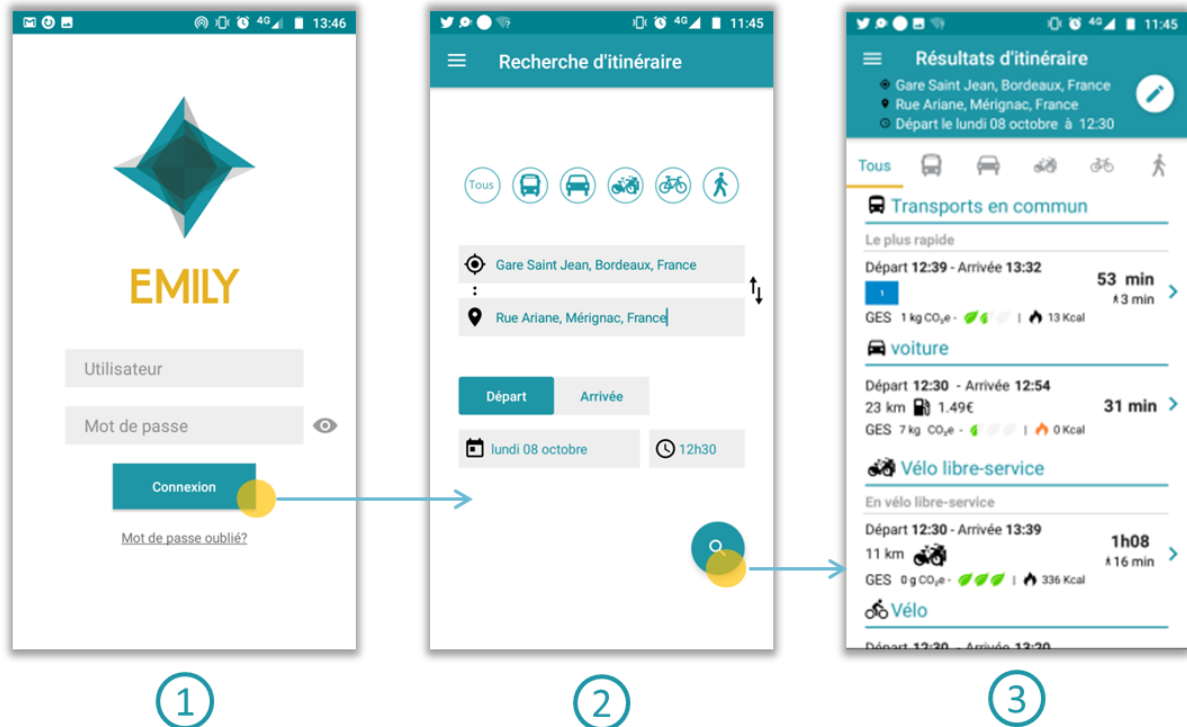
4G 13:46

EMILY

Utilisateur

Mot de passe

Connexion

Mot de passe oublié?

4G 11:45

Recherche d'itinéraire

Tous

Gare Saint Jean, Bordeaux, France

Rue Ariane, Mérignac, France

Départ

Arrivée

lundi 08 octobre

12h30

4G 11:45

Résultats d'itinéraire

Gare Saint Jean, Bordeaux, France

Rue Ariane, Mérignac, France

Départ le lundi 08 octobre à 12:30

Tous

Transports en commun

Le plus rapide

Départ 12:39 - Arrivée 13:32

53 min

3 min

1

GES 1 kg $CO_2e$ - | 13 Kcal

voiture

Départ 12:30 - Arrivée 12:54

23 km 1.49€

31 min

GES 7 kg $CO_2e$ - | 0 Kcal

Vélo libre-service

En vélo libre-service

Départ 12:30 - Arrivée 13:39

11 km

1h08

16 min

GES 0 g $CO_2e$ - | 336 Kcal

Vélo

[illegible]

1

2

3